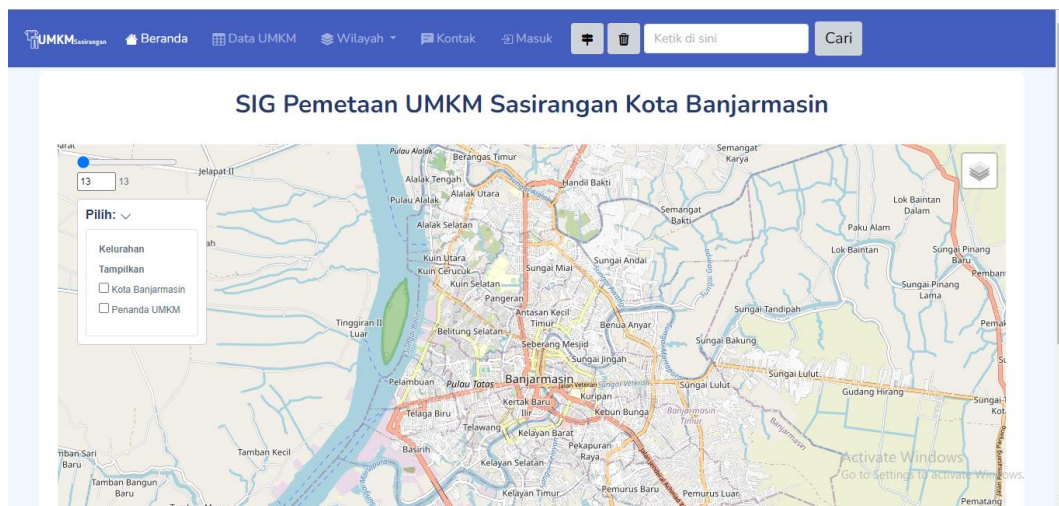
UMKM Sasirangan Beranda Data UMKM Wilayah Kontak Masuk Ketik di sini Cari

SIG Pemetaan UMKM Sasirangan Kota Banjarmasin

13 13

Pilih:

Kelurahan

Tampilkan

Kota Banjarmasin

Penanda UMKM

Jelapat II
Pulau Alalak
Berangas Timur
Alalak Tengah
Alalak Utara
Handil Bakti
Semangat Karya
Pulau Alalak
Alalak Selatan
Semangat Bakti
Lok Baintan Dalam
Paku Alam
Lok Baintan
Sungai Pinang Baru
Kuin Utara
Kuin Cerucuk
Sungai Miai
Sungai Andai
Kuin Selatan
Pangeran
Sungai Pinang Lama
Antasan Kecil Timur
Tinggiran II Luar
Belitung Selatan
Benua Anyar
Sungai Tandipah
Seberang Mesjid
Sungai Bakung
Sungai Jingah
Pelambuan
Pulau Tatas
Banjarmasin
Sungai Lulut
Sungai Lulut
Gudang Hirang
Kertak Baru Ilir
Kuripan
Telaga Biru
Kebun Bunga
Banjarmasin Timur
Telawang
Kelayan Barat
Pekapuran Raya
Tamban Sari Baru
Tamban Kecil
Basirih
Kelayan Selatan
Tamban Bangun Baru
Kelayan Timur
Pemurus Baru
Pemurus Luar
Pematang

Activate Windows
Go to Settings to activate Windows.